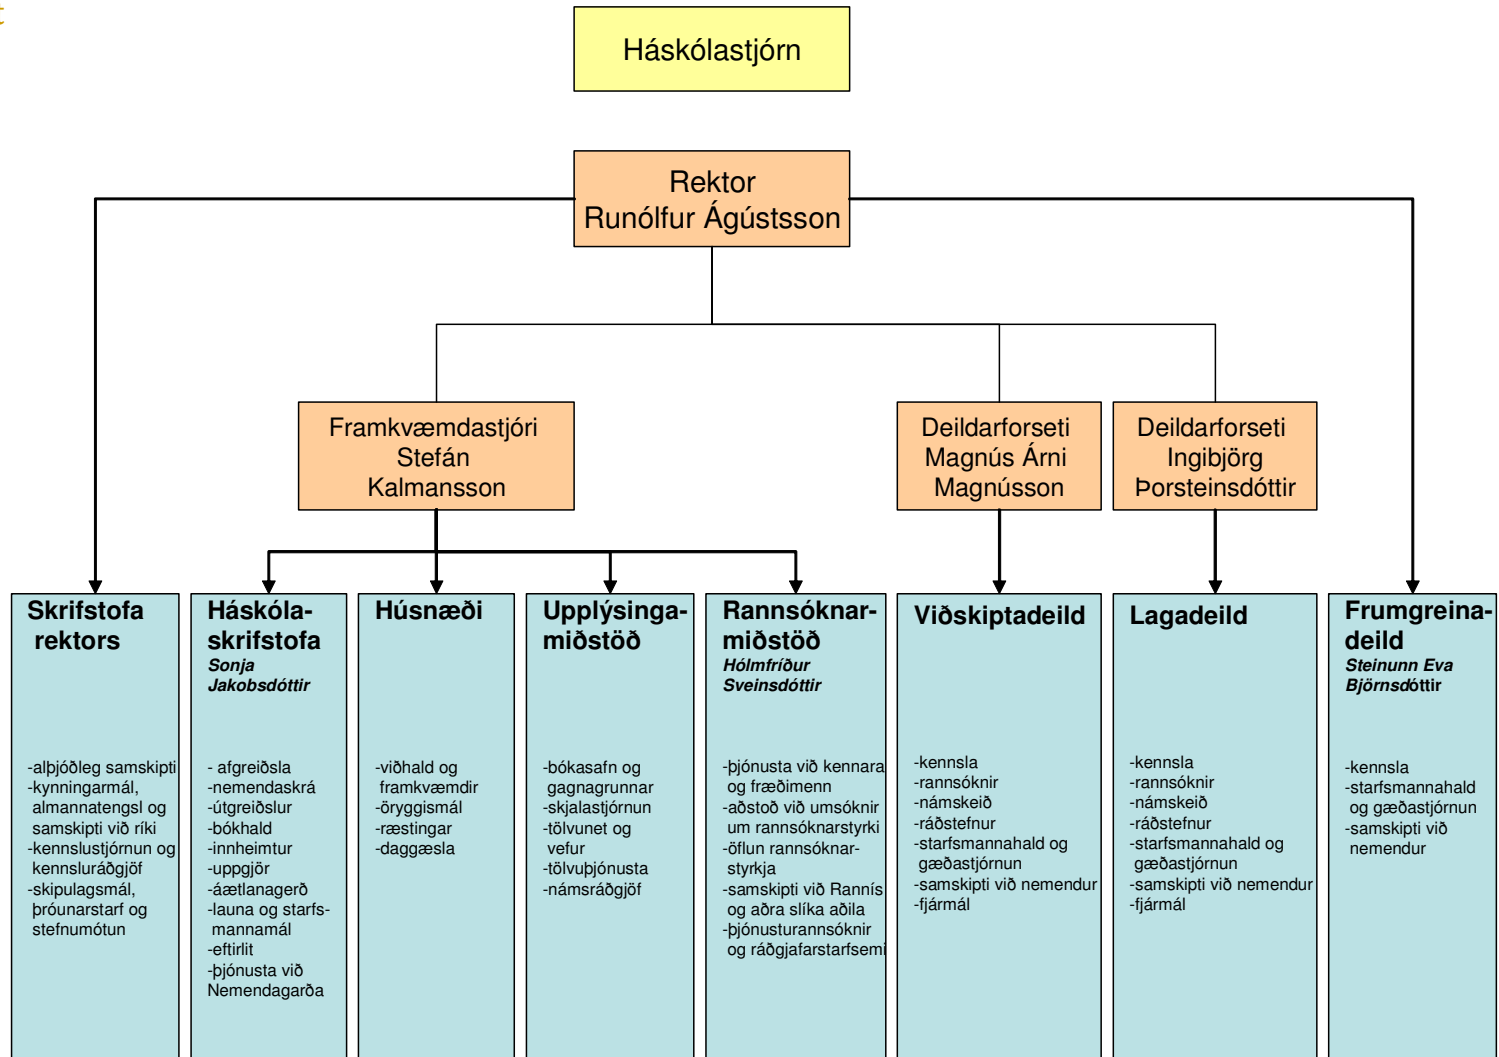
Háskólastjórn

Rektor
Runólfur Ágústsson

Framkvæmdastjóri
Stefán
Kalmansson

Deildarforseti
Magnús Árni
Magnússon

Deildarforseti
Ingibjörg
Þorsteinsdóttir

Skrifstofa rektors

-alþjóðleg samskipti
-kynningarmál, almannatengsl og samskipti við ríki
-kennslustjórnun og kennsluráðgjöf
-skipulagsmál, þróunarstarf og stefnumótun

Háskólaskrifstofa
Sonja Jakobsdóttir

- afgreiðsla
-nemendaskrá
-útgreiðslur
-bókhald
-innheimtur
-uppgjör
-áætlanagerð
-launa og starfsmannamál
-eftirlit
-þjónusta við Nemendagarða

Húsnæði

-viðhald og framkvæmdir
-öryggismál
-ræstingar
-daggæsla

Upplýsingamiðstöð

-bókasafn og gagnagrunnar
-skjalastjórnun
-tölvunet og vefur
-tölvuþjónusta
-námsráðgjöf

Rannsóknarmiðstöð
Hólmfríður Sveinsdóttir

-þjónusta við kennara og fræðimenn
-aðstoð við umsóknir um rannsóknarstyrki
-öflun rannsóknarstyrkja
-samskipti við Rannís og aðra slíka aðila
-þjónusturannsóknir og ráðgjafarstarfsemi

Viðskiptadeild

-kennsla
-rannsóknir
-námskeið
-ráðstefnur
-starfsmannahald og gæðastjórnun
-samskipti við nemendur
-fjármál

Lagadeild

-kennsla
-rannsóknir
-námskeið
-ráðstefnur
-starfsmannahald og gæðastjórnun
-samskipti við nemendur
-fjármál

Frumgreinadeild
Steinunn Eva Björnsdóttir

-kennsla
-starfsmannahald og gæðastjórnun
-samskipti við nemendur